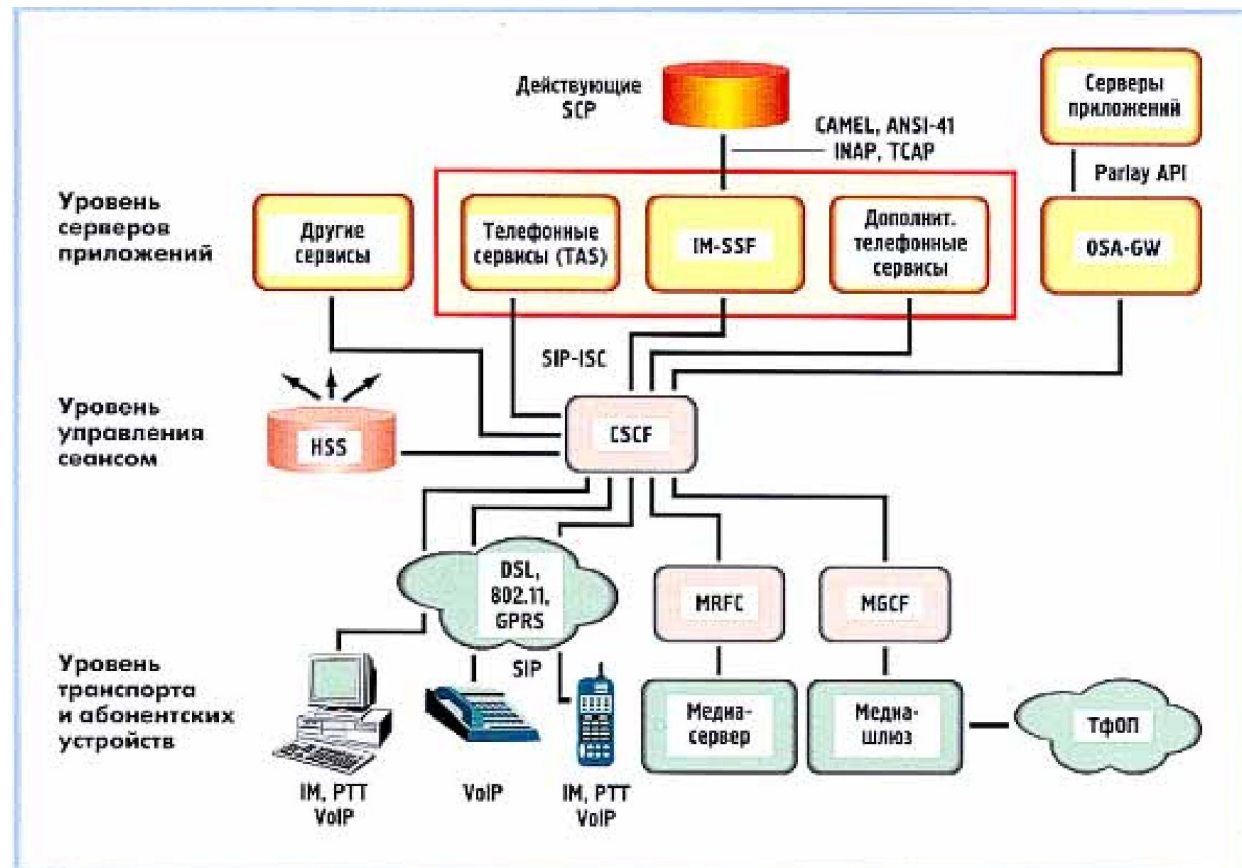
Действующие SCP

CAMEL, ANSI-41
INAP, TCAP

Серверы приложений

Parlay API

Уровень серверов приложений

Другие сервисы

Телефонные сервисы (TAS)

IM-SSF

Дополнит. телефонные сервисы

OSA-GW

SIP-ISC

Уровень управления сеансом

HSS

CSCF

DSL, 802.11, GPRS

MRFC

MGCF

SIP

Уровень транспорта и абонентских устройств

Медиа-сервер

Медиа-шлюз

ТфОП

IM, PTT VoIP

VoIP

IM, PTT VoIP